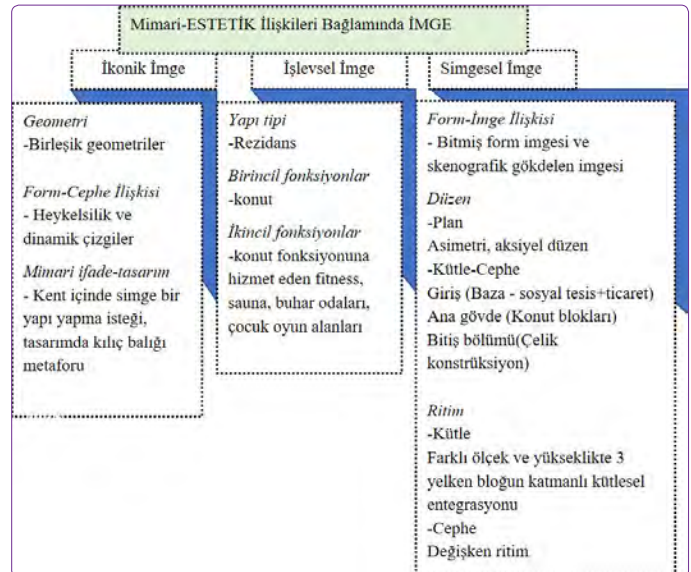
Mimari-ESTETİK İlişkileri Bağlamında İMGE

İkonik İmge

İşlevsel İmge

Simgesel İmge

*Geometri*
-Birleşik geometriler

*Form-Cephe İlişkisi*
- Heykelsilik ve dinamik çizgiler

*Mimari ifade-tasarım*
- Kent içinde simge bir yapı yapma isteği, tasarımda kılıç balığı metaforu

*Yapı tipi*
-Rezidans

*Birincil fonksiyonlar*
-konut

*İkincil fonksiyonlar*
-konut fonksiyonuna hizmet eden fitness, sauna, buhar odaları, çocuk oyun alanları

*Form-İmge İlişkisi*
- Bitmiş form imgesi ve skenografik gökdelen imgesi

*Düzen*
-Plan
Asimetri, aksiyel düzen
-Kütle-Cephe
Giriş (Baza - sosyal tesis+ticaret)
Ana gövde (Konut blokları)
Bitiş bölümü(Çelik konstrüksiyon)

*Ritim*
-Kütle
Farklı ölçek ve yükseklikte 3 yelken bloğun katmanlı kütlesel entegrasyonu
-Cephe
Değişken ritim